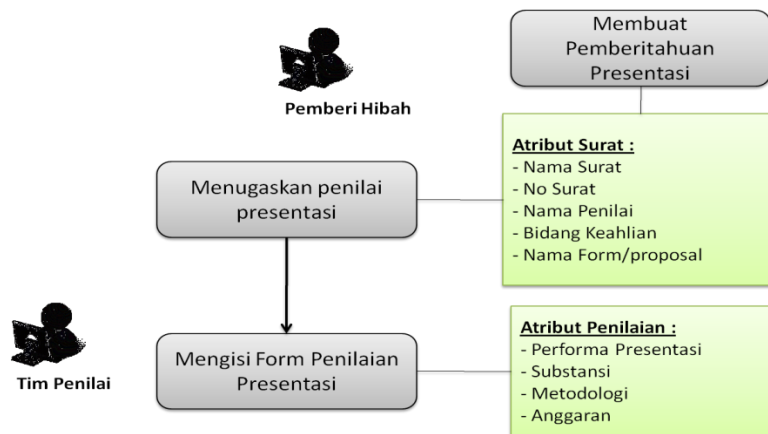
Membuat Pemberitahuan Presentasi

Pemberi Hibah

Atribut Surat :
- Nama Surat
- No Surat
- Nama Penilai
- Bidang Keahlian
- Nama Form/proposal

Menugaskan penilai presentasi

Tim Penilai

Mengisi Form Penilaian Presentasi

Atribut Penilaian :
- Performa Presentasi
- Substansi
- Metodologi
- Anggaran